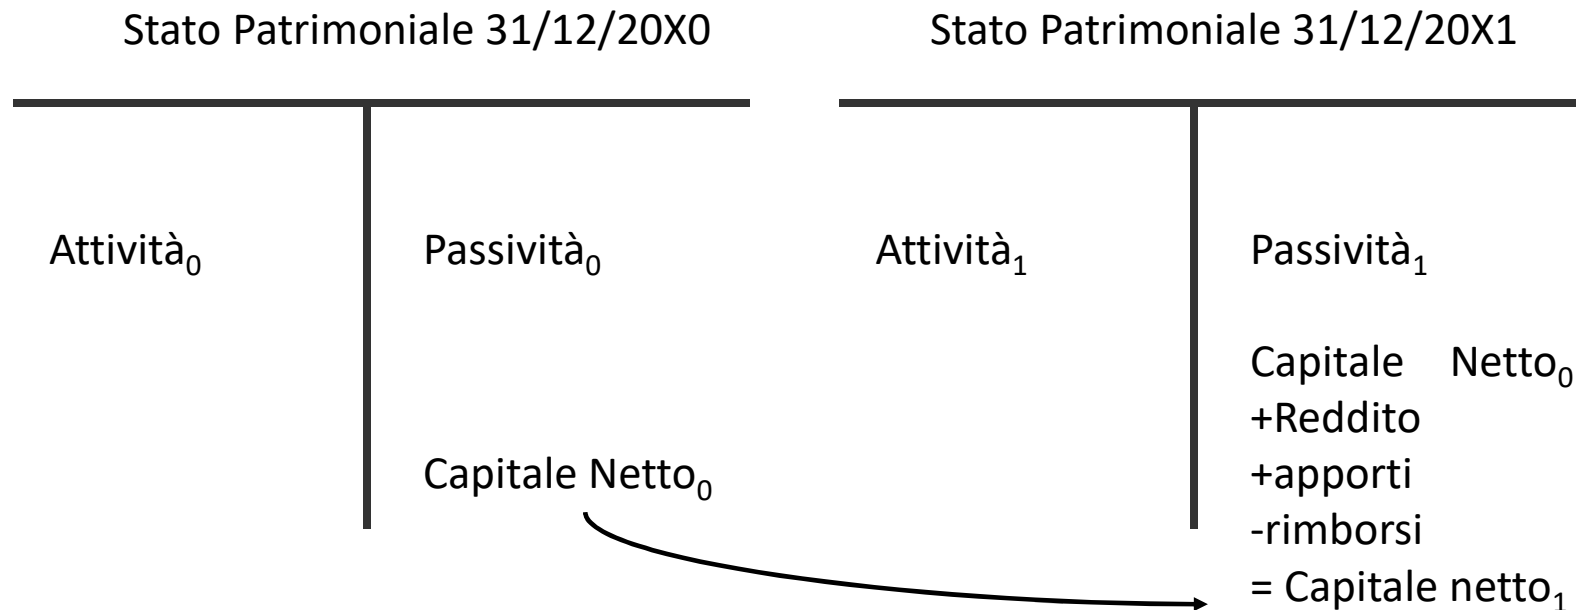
Stato Patrimoniale 31/12/20X0

Attività$_0$

Passività$_0$

Capitale Netto$_0$

Stato Patrimoniale 31/12/20X1

Attività$_1$

Passività$_1$

Capitale Netto$_0$
+Reddito
+apporti
-rimborsi
= Capitale netto$_1$